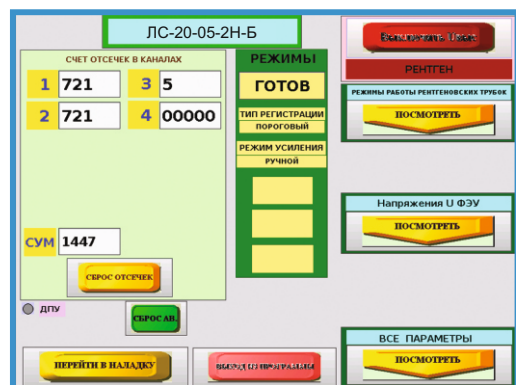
ЛС-20-05-2Н-Б

СЧЕТ ОТСЕЧЕК В КАНАЛАХ

1 721
3 5
2 721
4 00000

СУМ 1447

СБРОС ОТСЕЧЕК

ДПУ

СБРОС АВ.

ПЕРЕЙТИ В НАЛАДКУ

ВЫХОД ИЗ ПРОГРАММЫ

РЕЖИМЫ

ГОТОВ

ТИП РЕГИСТРАЦИИ
ПОРОГОВЫЙ

РЕЖИМ УСИЛЕНИЯ
РУЧНОЙ

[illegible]

РЕНТГЕН

РЕЖИМЫ РАБОТЫ РЕНТГЕНОВСКИХ ТРУБОК

ПОСМОТРЕТЬ

Напряжения U ФЭУ

ПОСМОТРЕТЬ

ВСЕ ПАРАМЕТРЫ

ПОСМОТРЕТЬ